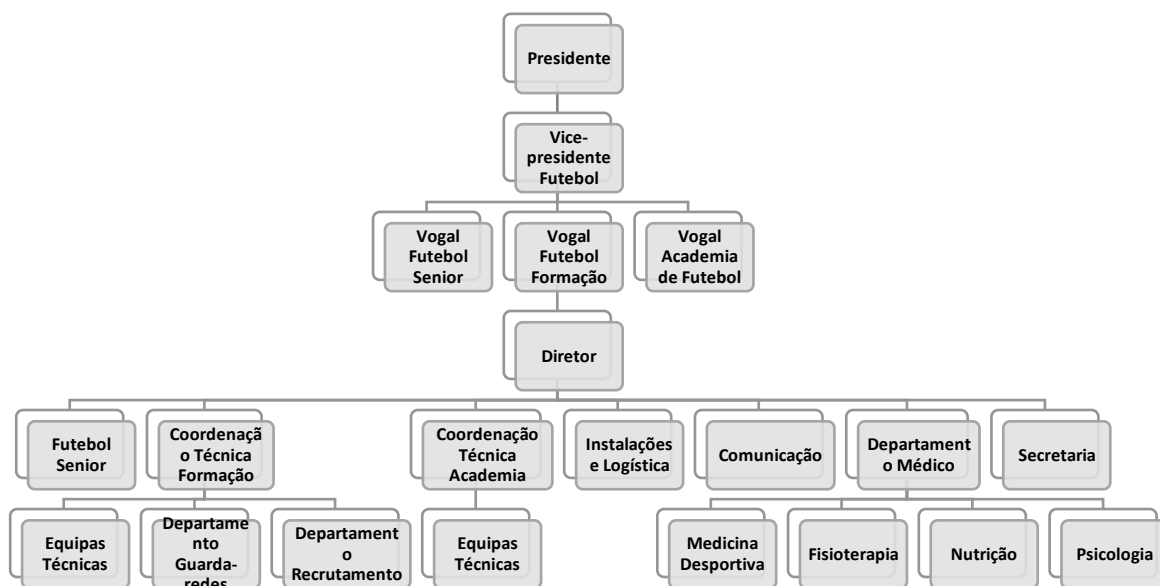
Presidente

Vice-presidente Futebol

Vogal Futebol Senior

Vogal Futebol Formação

Vogal Academia de Futebol

Diretor

Futebol Senior

Coordenação Técnica Formação

Coordenação Técnica Academia

Instalações e Logística

Comunicação

Departamento Médico

Secretaria

Equipas Técnicas

Departamento Guarda-redes

Departamento Recrutamento

Equipas Técnicas

Medicina Desportiva

Fisioterapia

Nutrição

Psicologia